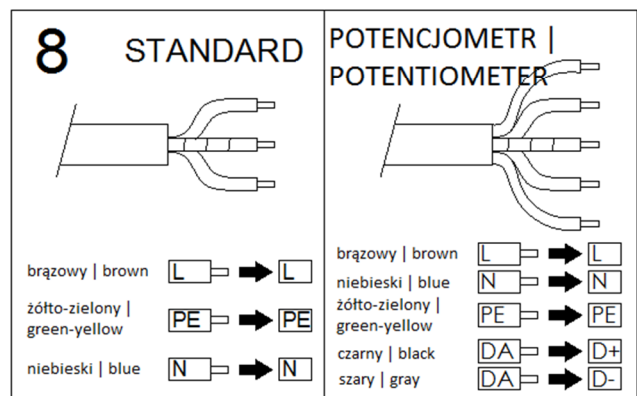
8 STANDARD

brązowy | brown L L

żółto-zielony | green-yellow PE PE

niebieski | blue N N

POTENCJOMETR | POTENTIOMETER

brązowy | brown L L

niebieski | blue N N

żółto-zielony | green-yellow PE PE

czarny | black DA D+

szary | gray DA D-